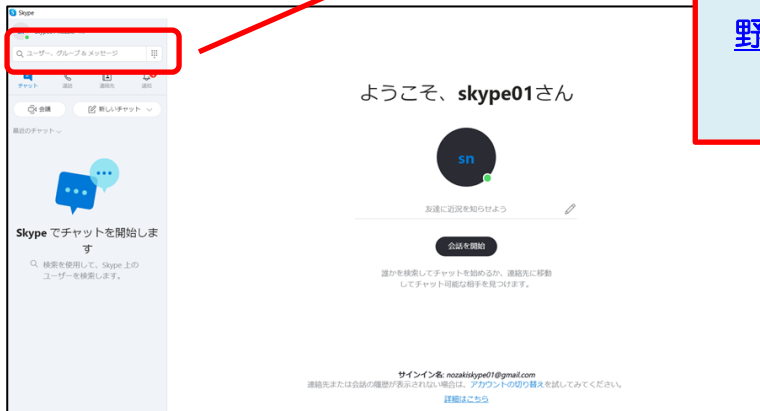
Skype

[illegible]

ユーザー、グループ & メッセージ

チャット 通話 連絡先 通知

会議 新しいチャット

最近のチャット

Skype でチャットを開始します

検索を使用して、Skype 上のユーザーを検索します。

野

ようこそ、skype01さん

sn

お達に近況を知らせよう

会話を開始

誰かを検索してチャットを始めるか、連絡先に移動してチャット可能な相手を見つけます。

サインイン名: nozakiskype01@gmail.com
連絡先または会話の履歴が表示されない場合は、アカウントの切り替えを試してみてください。

詳細はこちら